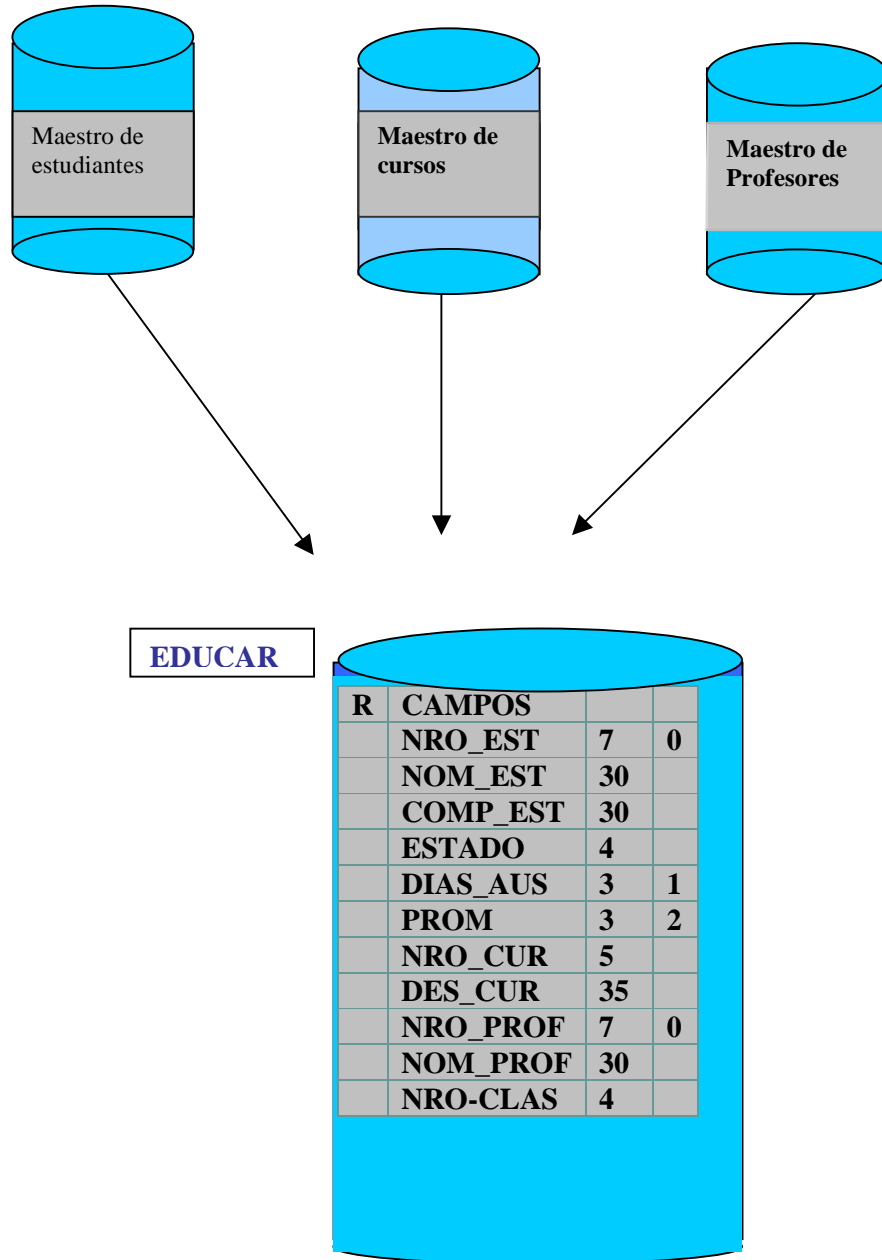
Maestro de estudiantes

Maestro de cursos

Maestro de Profesores

EDUCAR

| R | CAMPOS | | |
|---|---|---|---|
| | NRO_EST | 7 | 0 |
| | NOM_EST | 30 | |
| | COMP_EST | 30 | |
| | ESTADO | 4 | |
| | DIAS_AUS | 3 | 1 |
| | PROM | 3 | 2 |
| | NRO_CUR | 5 | |
| | DES_CUR | 35 | |
| | NRO_PROF | 7 | 0 |
| | NOM_PROF | 30 | |
| | NRO-CLAS | 4 | |